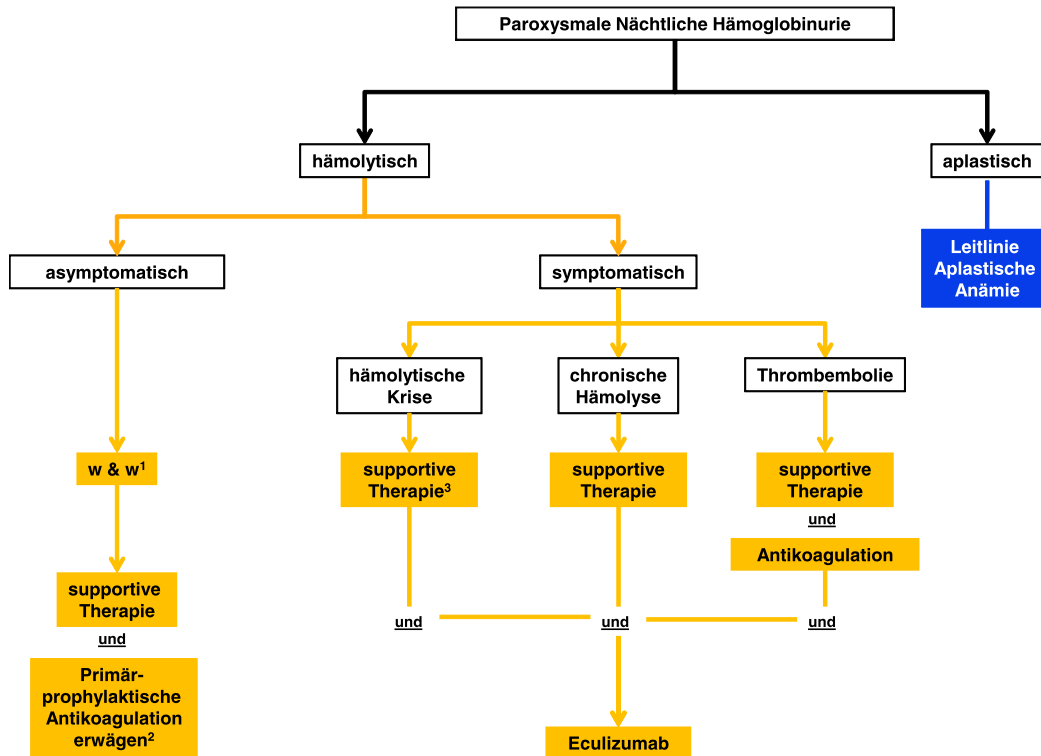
Paroxysmale Nächtliche Hämoglobinurie

hämolytisch

aplastisch

Leitlinie Aplastische Anämie

asymptomatisch

symptomatisch

hämolytische Krise

chronische Hämolyse

Thrombembolie

w & w$^1$

supportive Therapie$^3$

supportive Therapie

supportive Therapie

und

Antikoagulation

supportive Therapie

und

Primärprophylaktische Antikoagulation erwägen$^2$

und

und

und

Eculizumab